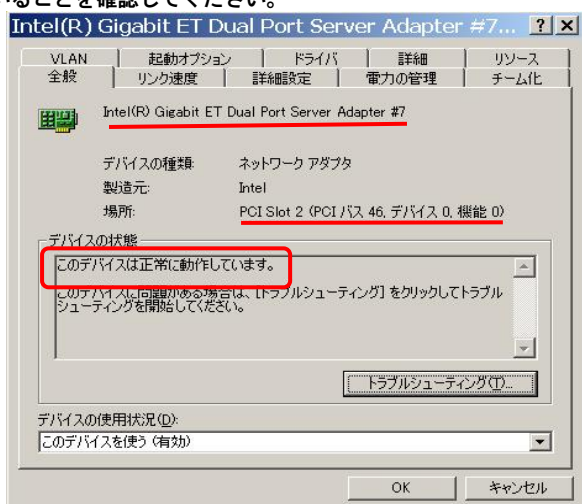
ることを確認してください。

Intel(R) Gigabit ET Dual Port Server Adapter #7... ? X

VLAN | 起動オプション | ドライバ | 詳細 | リソース
全般 | リンク速度 | 詳細設定 | 電力の管理 | チーム化

Intel(R) Gigabit ET Dual Port Server Adapter #7

デバイスの種類: ネットワーク アダプタ
製造元: Intel
場所: PCI Slot 2 (PCI バス 46, デバイス 0, 機能 0)

デバイスの状態
このデバイスは正常に動作しています。

このデバイスに問題がある場合は、[トラブルシューティング] をクリックしてトラブルシューティングを開始してください。

トラブルシューティング(T)...

デバイスの使用状況(D):
このデバイスを使う (有効)

OK | キャンセル